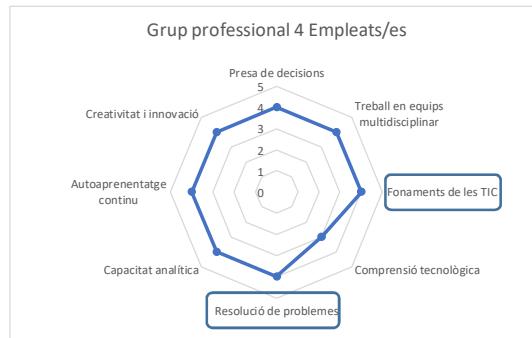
Grup professional 4 Empleats/es

Presa de decisions
5
4
3
2
1
0

Treball en equips multidisciplinar

Fonaments de les TIC

Comprensió tecnològica

Resolució de problemes

Capacitat analítica

Autoaprenentatge continu

Creativitat i innovació